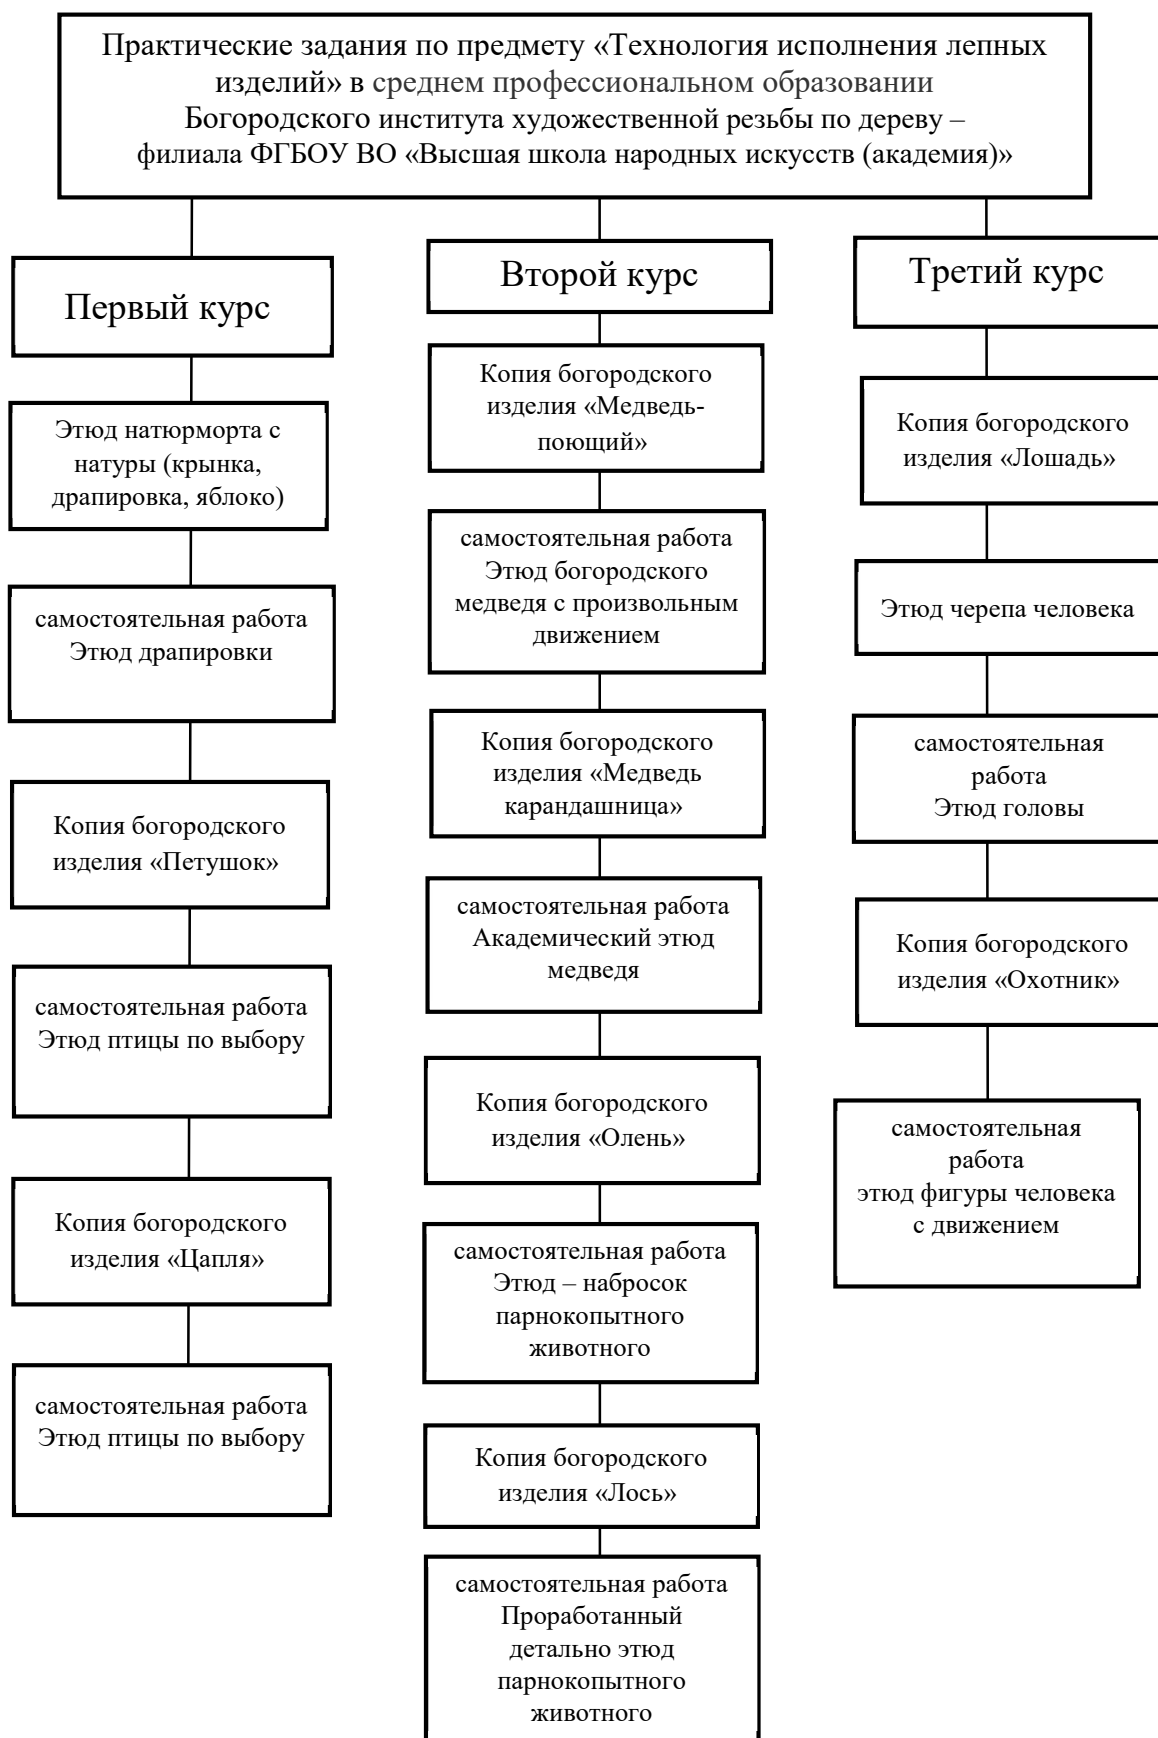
Практические задания по предмету «Технология исполнения лепных изделий» в среднем профессиональном образовании Богородского института художественной резьбы по дереву – филиала ФГБОУ ВО «Высшая школа народных искусств (академия)»

Первый курс

Этюд натюрморта с натуры (крынка, драпировка, яблоко)

самостоятельная работа Этюд драпировки

Копия богородского изделия «Петушок»

самостоятельная работа Этюд птицы по выбору

Копия богородского изделия «Цапля»

самостоятельная работа Этюд птицы по выбору

Второй курс

Копия богородского изделия «Медведь-поющий»

самостоятельная работа Этюд богородского медведя с произвольным движением

Копия богородского изделия «Медведь карандашница»

самостоятельная работа Академический этюд медведя

Копия богородского изделия «Олень»

самостоятельная работа Этюд – набросок парнокопытного животного

Копия богородского изделия «Лось»

самостоятельная работа Проработанный детально этюд парнокопытного животного

Третий курс

Копия богородского изделия «Лошадь»

Этюд черепа человека

самостоятельная работа Этюд головы

Копия богородского изделия «Охотник»

самостоятельная работа этюд фигуры человека с движением